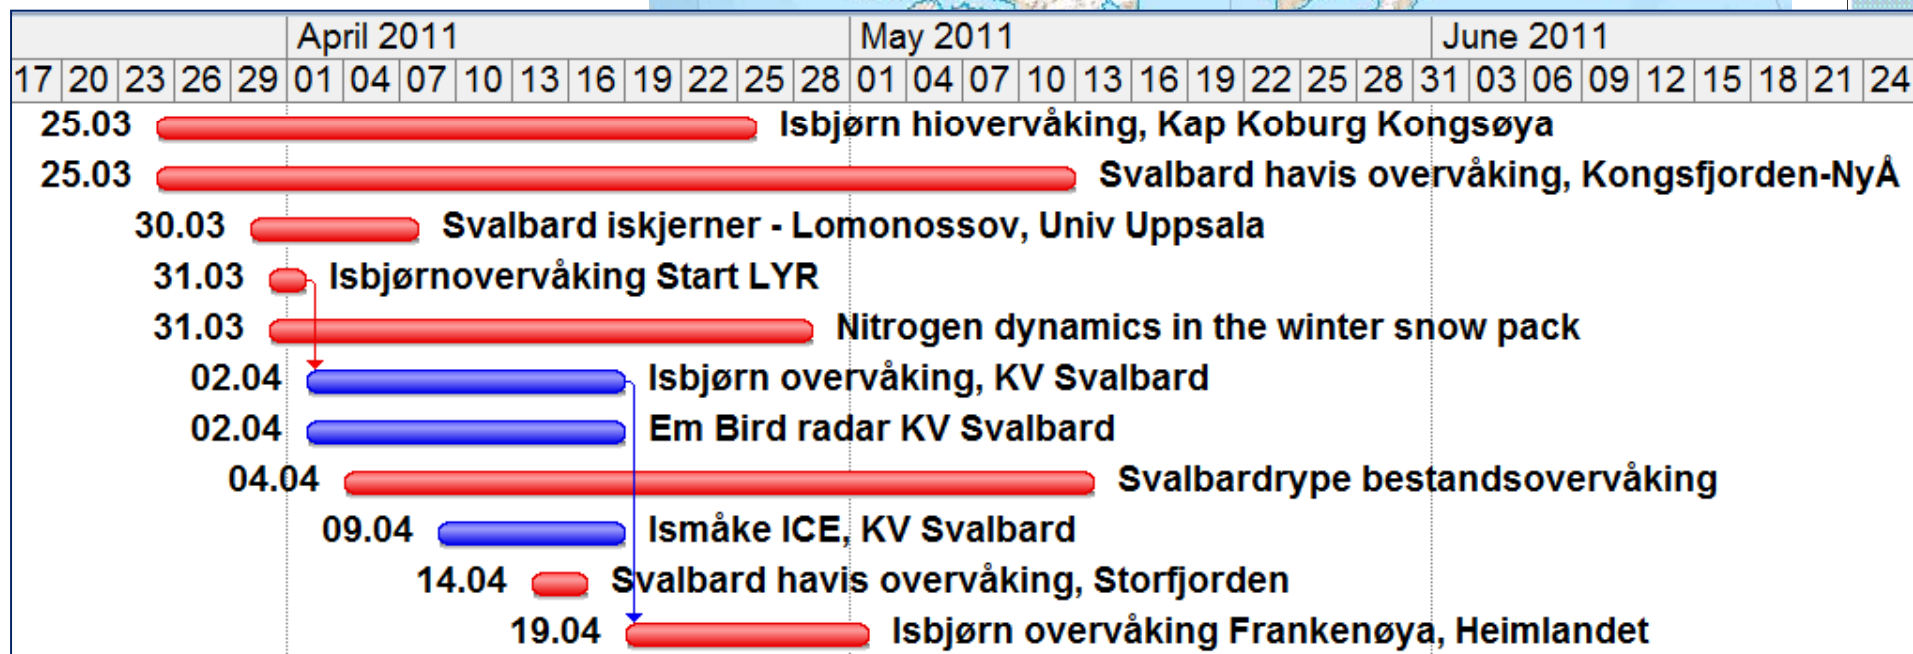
| | April 2011 | May 2011 | June 2011 |
|---|---|---|---|

17 20 23 26 29 01 04 07 10 13 16 19 22 25 28 01 04 07 10 13 16 19 22 25 28 31 03 06 09 12 15 18 21 24

25.03 Isbjørn hiovervåking, Kap Koburg Kongsøya
25.03 Svalbard havis overvåking, Kongsfjorden-NyÅ
30.03 Svalbard iskjerner - Lomonossov, Univ Uppsala
31.03 Isbjørnovervåking Start LYR
31.03 Nitrogen dynamics in the winter snow pack
02.04 Isbjørn overvåking, KV Svalbard
02.04 Em Bird radar KV Svalbard
04.04 Svalbardrype bestandsovervåking
09.04 Ismåke ICE, KV Svalbard
14.04 Svalbard havis overvåking, Storfjorden
19.04 Isbjørn overvåking Frankenøya, Heimlandet